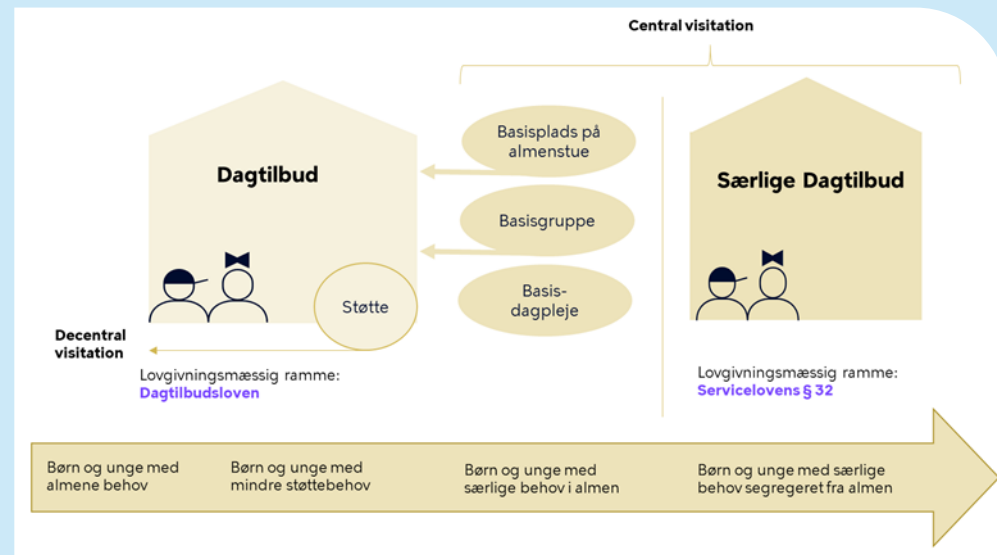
Central visitation

Dagtilbud

Basisplads på almenstue

Basisgruppe

Basis-dagpleje

Støtte

Særlige Dagtilbud

Decentral visitation

Lovgivningsmæssig ramme: Dagtilbudsloven

Lovgivningsmæssig ramme: Servicelovens § 32

Børn og unge med almene behov

Børn og unge med mindre støttebehov

Børn og unge med særlige behov i almen

Børn og unge med særlige behov segregeret fra almen